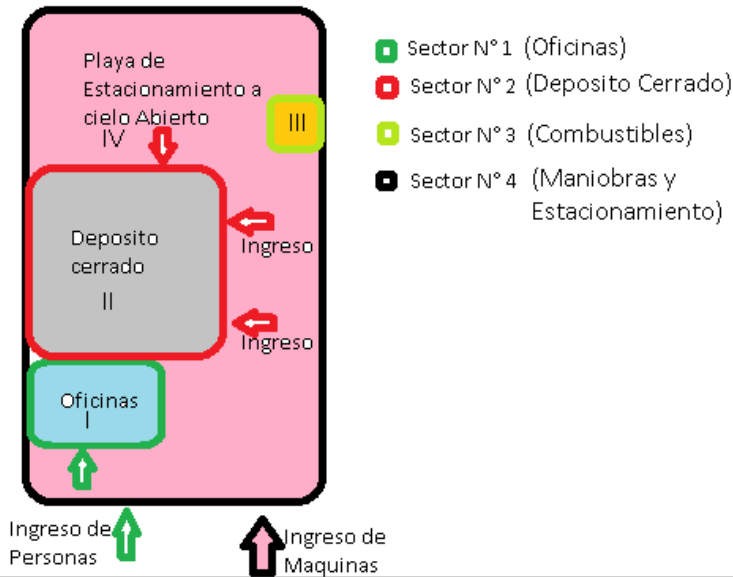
Playa de Estacionamiento a cielo Abierto
IV

III

Deposito cerrado
II

Ingreso

Ingreso

Oficinas
I

Sector N° 1 (Oficinas)
Sector N° 2 (Deposito Cerrado)
Sector N° 3 (Combustibles)
Sector N° 4 (Maniobras y Estacionamiento)

Ingreso de Personas

Ingreso de Maquinas